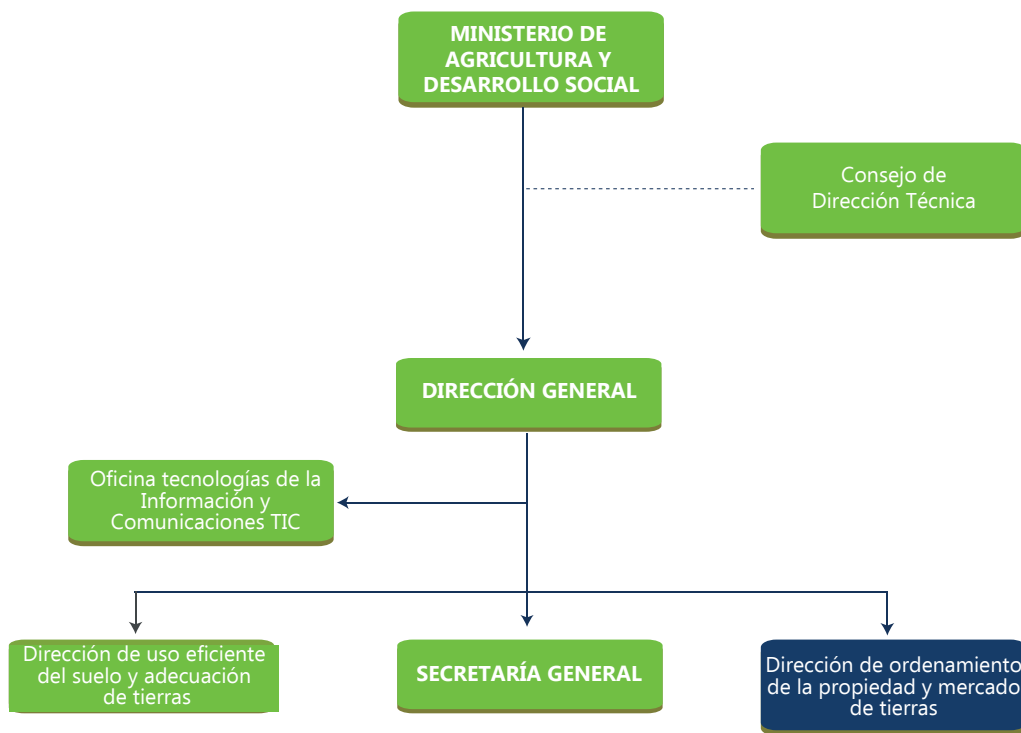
MINISTERIO DE AGRICULTURA Y DESARROLLO SOCIAL

Consejo de Dirección Técnica

DIRECCIÓN GENERAL

Oficina tecnologías de la Información y Comunicaciones TIC

Dirección de uso eficiente del suelo y adecuación de tierras

SECRETARÍA GENERAL

Dirección de ordenamiento de la propiedad y mercado de tierras